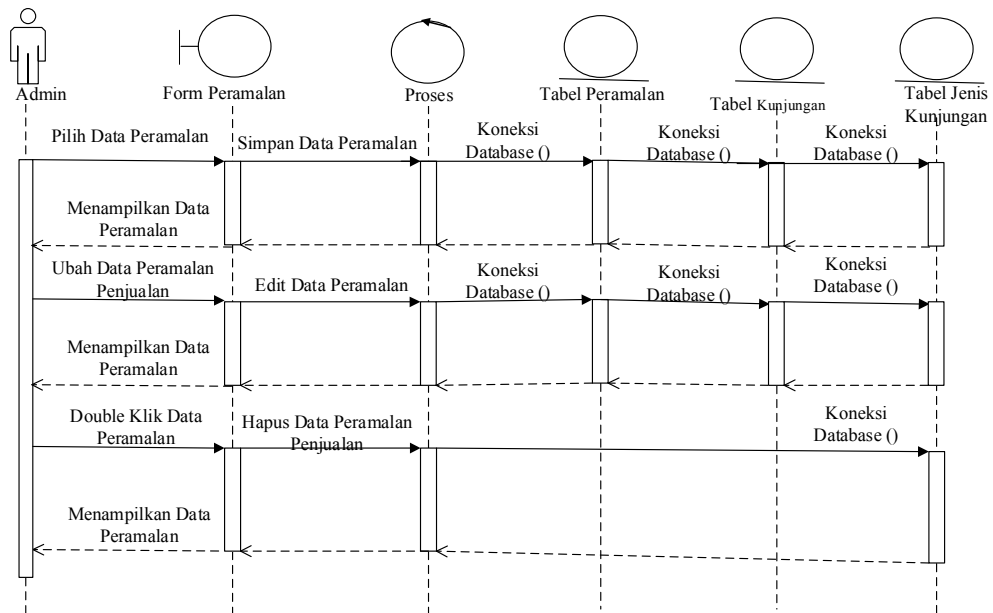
Admin

Form Peramalan

Proses

Tabel Peramalan

Tabel Kunjungan

Tabel Jenis Kunjungan

Pilih Data Peramalan

Simpan Data Peramalan

Koneksi Database ()

Koneksi Database ()

Koneksi Database ()

Menampilkan Data Peramalan

Ubah Data Peramalan Penjualan

Edit Data Peramalan

Koneksi Database ()

Koneksi Database ()

Koneksi Database ()

Menampilkan Data Peramalan

Double Klik Data Peramalan

Hapus Data Peramalan Penjualan

Koneksi Database ()

Menampilkan Data Peramalan